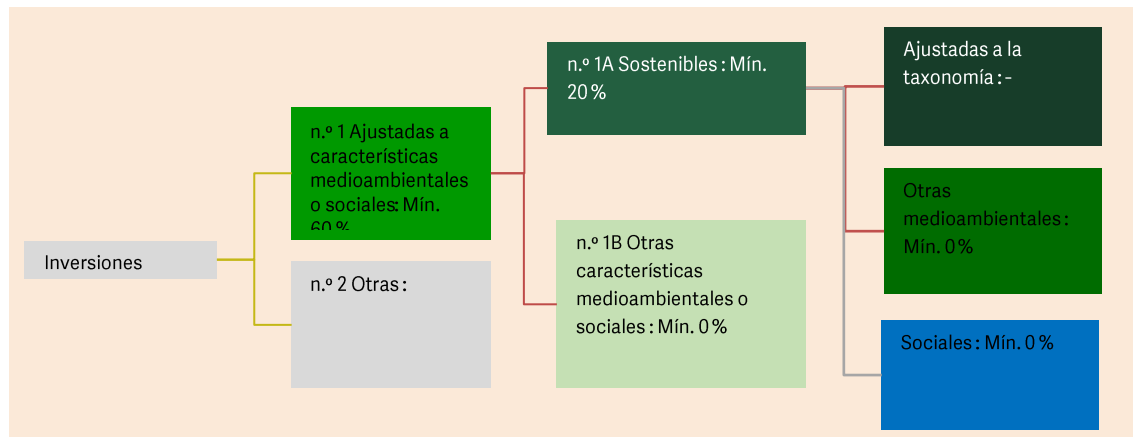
Inversiones

n.º 1 Ajustadas a características medioambientales o sociales: Mín. 60 %

n.º 2 Otras :

n.º 1A Sostenibles : Mín. 20 %

n.º 1B Otras características medioambientales o sociales : Mín. 0 %

Ajustadas a la taxonomía : -

Otras medioambientales : Mín. 0 %

Sociales : Mín. 0 %